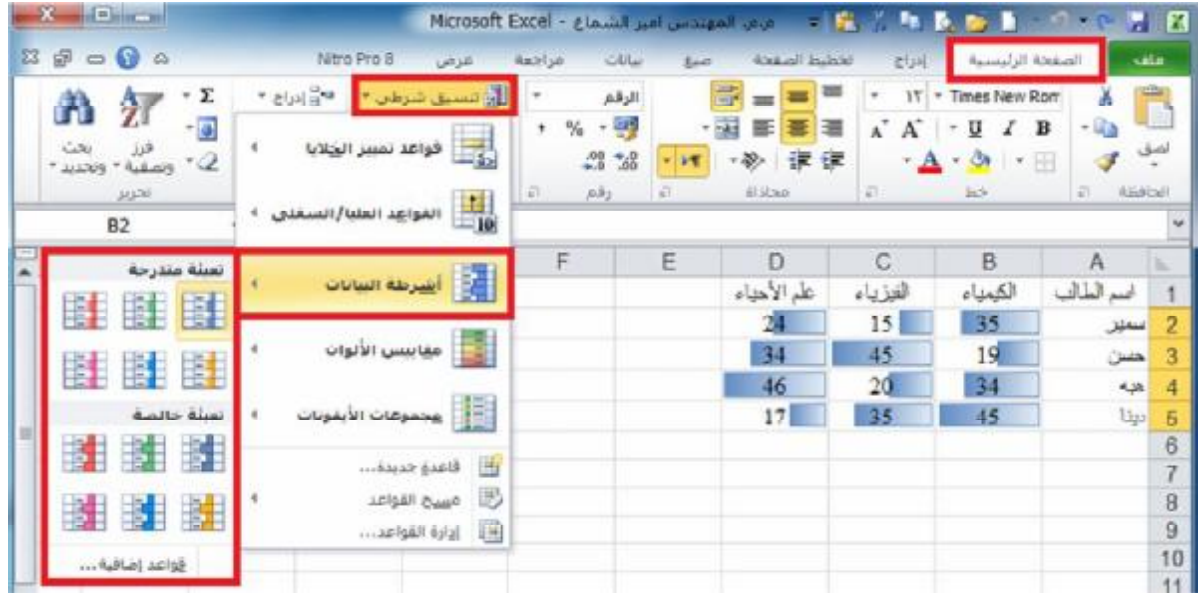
Microsoft Excel - فرض المهندس امير الشماع

ملف | الصفحة الرئيسية | إدراج | تخطيط الصفحة | صيغ | بيانات | مراجعة | عرض | Nitro Pro 8

لصق
الحافظة
Times New Rom | ١٢
B I U
خط
محاذاة
الرقم
رقم
تنسيق شرطي
إدراج
فرز وتصفية
بحث وتحديد
تحرير

B2

قواعد تمييز الخلايا
القواعد العليا/السفلى
أشرطة البيانات
مقاييس الألوان
مجموعات الأيقونات
قاعدة جديدة...
مسح القواعد
إدارة القواعد...

تعبئة متدرجة
تعبئة خالصة
قواعد إضافية...

| | A | B | C | D | E | F |
|---|---|---|---|---|---|---|
| 1 | اسم الطالب | الكيمياء | الفيزياء | علم الأحياء | | |
| 2 | سمير | 35 | 15 | 24 | | |
| 3 | حسن | 19 | 45 | 34 | | |
| 4 | هبه | 34 | 20 | 46 | | |
| 5 | دينا | 45 | 35 | 17 | | |
| 6 | | | | | | |
| 7 | | | | | | |
| 8 | | | | | | |
| 9 | | | | | | |
| 10 | | | | | | |
| 11 | | | | | | |